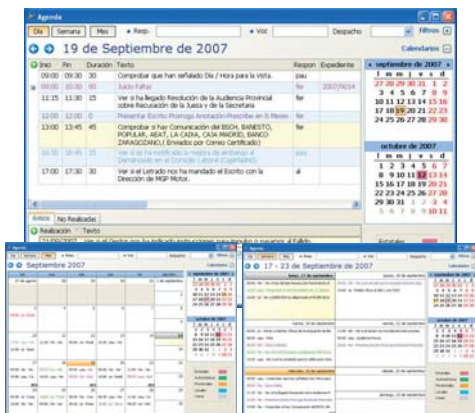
Agenda

Día | Semana | Mes | Resp. | Vist | Despacho | Filtros

19 de Septiembre de 2007 | Calendarios

| Inici | Fin | Duración | Texto | Respon | Expediente |
|---|---|---|---|---|---|
| 09:00 | 09:30 | 30 | Comprobar que han señalado Día / Hora para la Vista. | pau | |
| 09:00 | 09:30 | 30 | Juicio Faltas | fer | 2007/0014 |
| 11:15 | 11:30 | 15 | Ver si ha llegado Resolución de la Audiencia Provincial sobre Recusación de la Jueza y de la Secretaria | fer | |
| 12:00 | 12:00 | 0 | Presentar Escrito Prorroga Anotación Preventiva en 5 Meses | fer | |
| 13:00 | 13:45 | 45 | Comprobar si hay Comunicación del BSCH, BANESTO, POPULAR, AEAT, LA CAIXA, CAJA MADRID, BANCO ZARAGOZANO,( Enviados por Correo Certificado) | fer | |
| 16:30 | 16:45 | 15 | Ver si se ha notificado a mejora de embargo al Demandado en el Domicilio Laboral (Cajamadrid) | alex | |
| 17:00 | 17:30 | 30 | Ver si el Letrado nos ha mandado el Escrito con la Dirección de MGP Motor. | al | |

septiembre de 2007
l m m j v s d
27 28 29 30 31 1 2
3 4 5 6 7 8 9
10 11 12 13 14 15 16
17 18 19 20 21 22 23
24 25 26 27 28 29 30

octubre de 2007
l m m j v s d
1 2 3 4 5 6 7
8 9 10 11 12 13 14
15 16 17 18 19 20 21
22 23 24 25 26 27 28
29 30 31 1 2 3 4
5 6 7 8 9 10 11

Avisos | No Realizadas
Realización | Texto

Septiembre 2007

17 - 23 de Septiembre de 2007